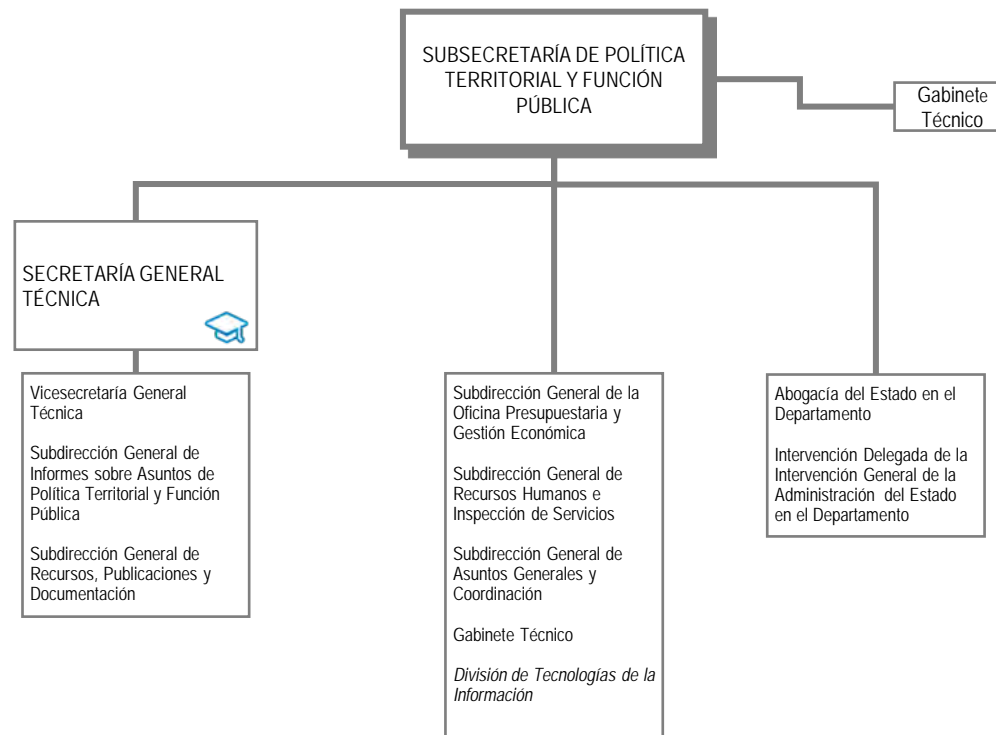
SUBSECRETARÍA DE POLÍTICA TERRITORIAL Y FUNCIÓN PÚBLICA

Gabinete Técnico

SECRETARÍA GENERAL TÉCNICA

Vicesecretaría General Técnica

Subdirección General de Informes sobre Asuntos de Política Territorial y Función Pública

Subdirección General de Recursos, Publicaciones y Documentación

Subdirección General de la Oficina Presupuestaria y Gestión Económica

Subdirección General de Recursos Humanos e Inspección de Servicios

Subdirección General de Asuntos Generales y Coordinación

Gabinete Técnico

División de Tecnologías de la Información

Abogacía del Estado en el Departamento

Intervención Delegada de la Intervención General de la Administración del Estado en el Departamento